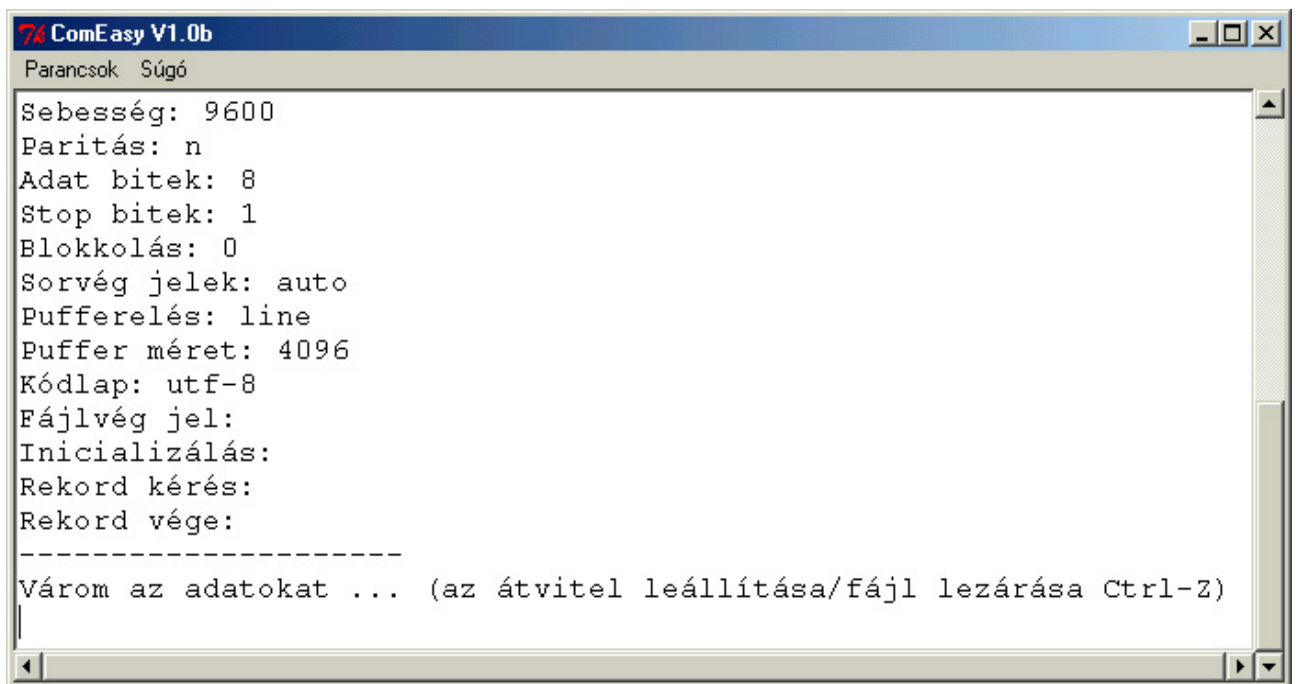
ComEasy V1.0b

Parancsok Súgó

Sebesség: 9600
Paritás: n
Adat bitek: 8
Stop bitek: 1
Blokkolás: 0
Sorvég jelek: auto
Pufferelés: line
Puffer méret: 4096
Kódlap: utf-8
Fájlvég jel:
Inicializálás:
Rekord kérés:
Rekord vége:
---------------------
Várom az adatokat ... (az átvitel leállítása/fájl lezárása Ctrl-Z)